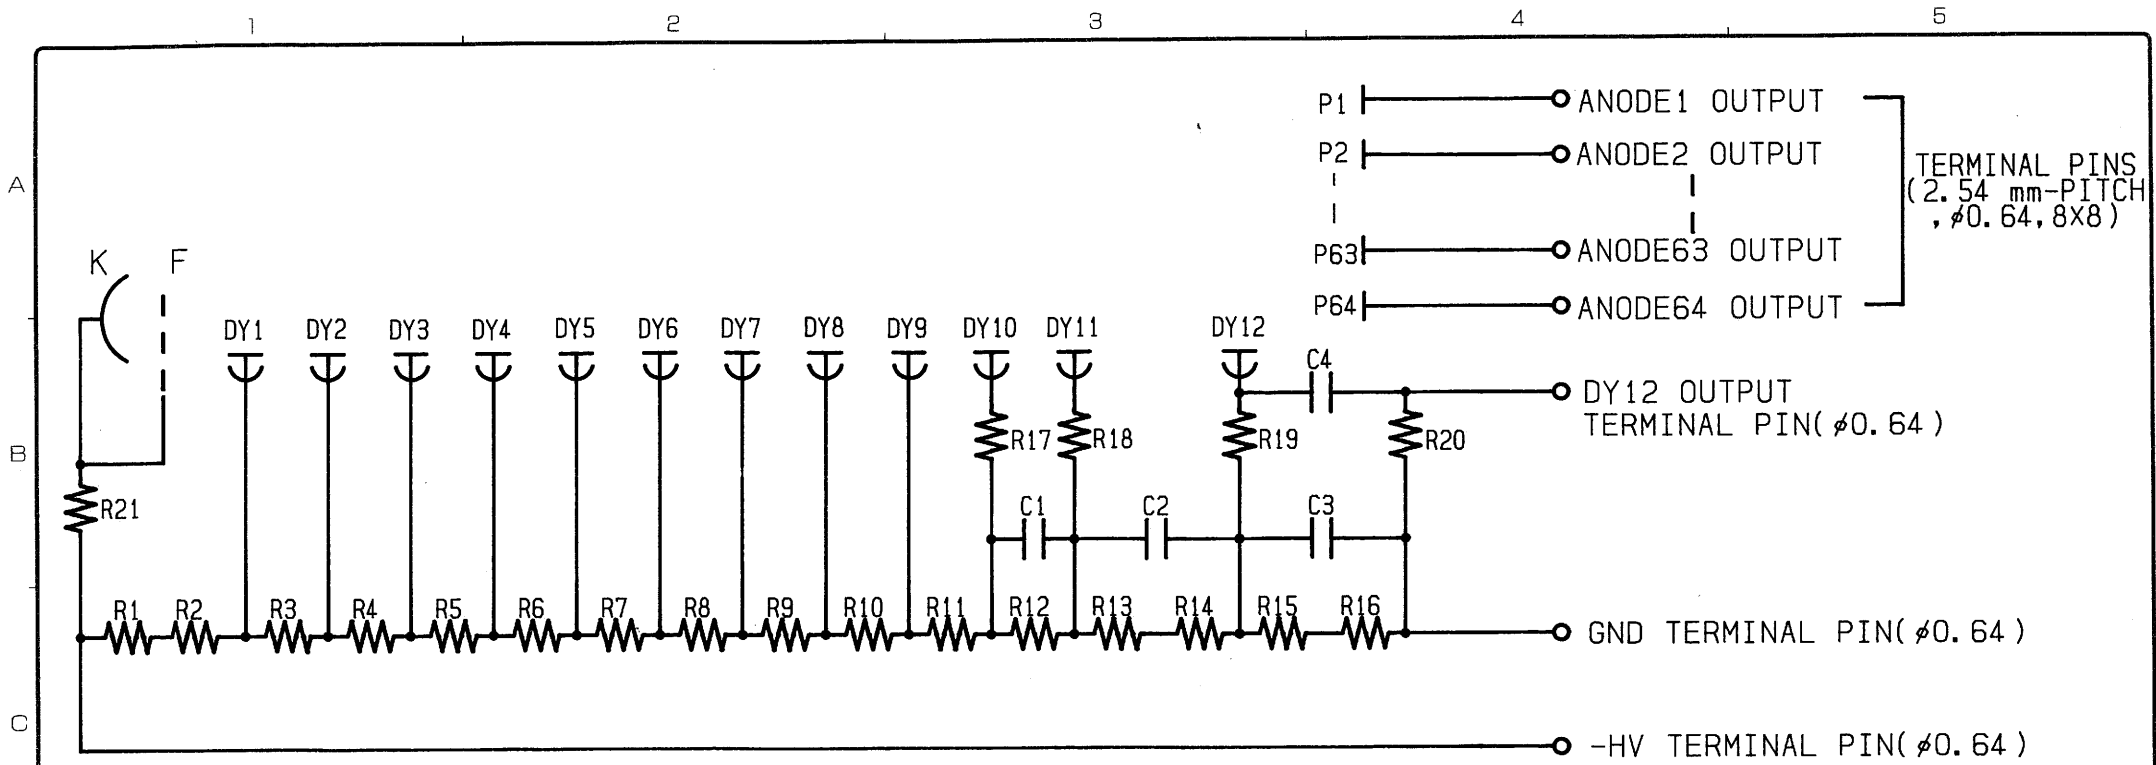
1 2 3 4 5

A

B

C

P1 ANODE1 OUTPUT
P2 ANODE2 OUTPUT
P63 ANODE63 OUTPUT
P64 ANODE64 OUTPUT

TERMINAL PINS (2.54 mm-PITCH ,$\phi$0.64,8X8)

K F

DY1 DY2 DY3 DY4 DY5 DY6 DY7 DY8 DY9 DY10 DY11 DY12

C4

DY12 OUTPUT TERMINAL PIN($\phi$0.64)

R17 R18 R19 R20

R21

C1 C2 C3

R1 R2 R3 R4 R5 R6 R7 R8 R9 R10 R11 R12 R13 R14 R15 R16

GND TERMINAL PIN($\phi$0.64)

-HV TERMINAL PIN($\phi$0.64)